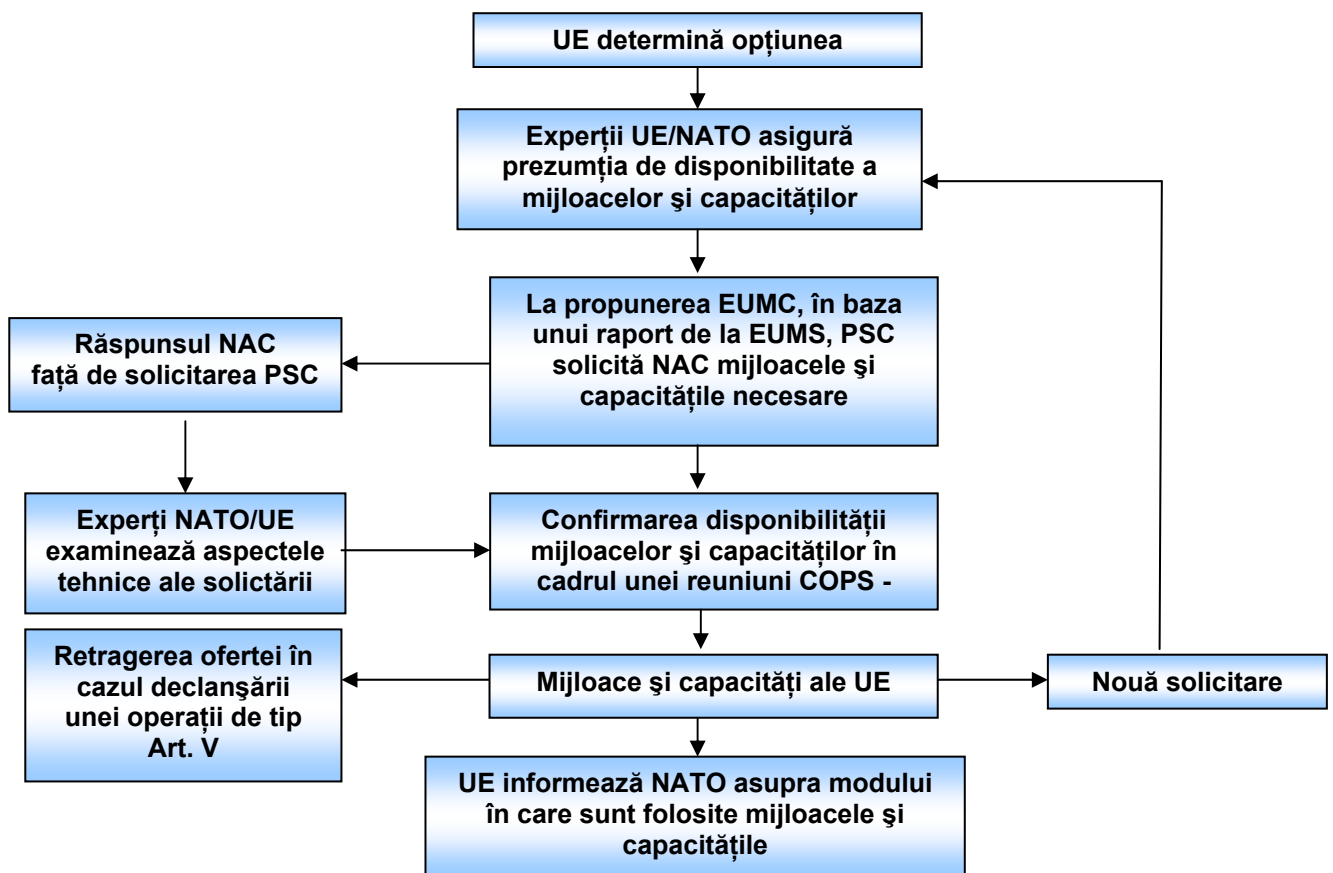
UE determină opțiunea

Experții UE/NATO asigură prezumția de disponibilitate a mijloacelor şi capacităților

La propunerea EUMC, în baza unui raport de la EUMS, PSC solicită NAC mijloacele şi capacitățile necesare

Răspunsul NAC față de solicitarea PSC

Experți NATO/UE examinează aspectele tehnice ale solictării

Confirmarea disponibilitătii mijloacelor şi capacitătilor în cadrul unei reuniuni COPS -

Retragerea ofertei în cazul declanşării unei operații de tip Art. V

Mijloace şi capacităti ale UE

Nouă solicitare

UE informează NATO asupra modului în care sunt folosite mijloacele şi capacitățile